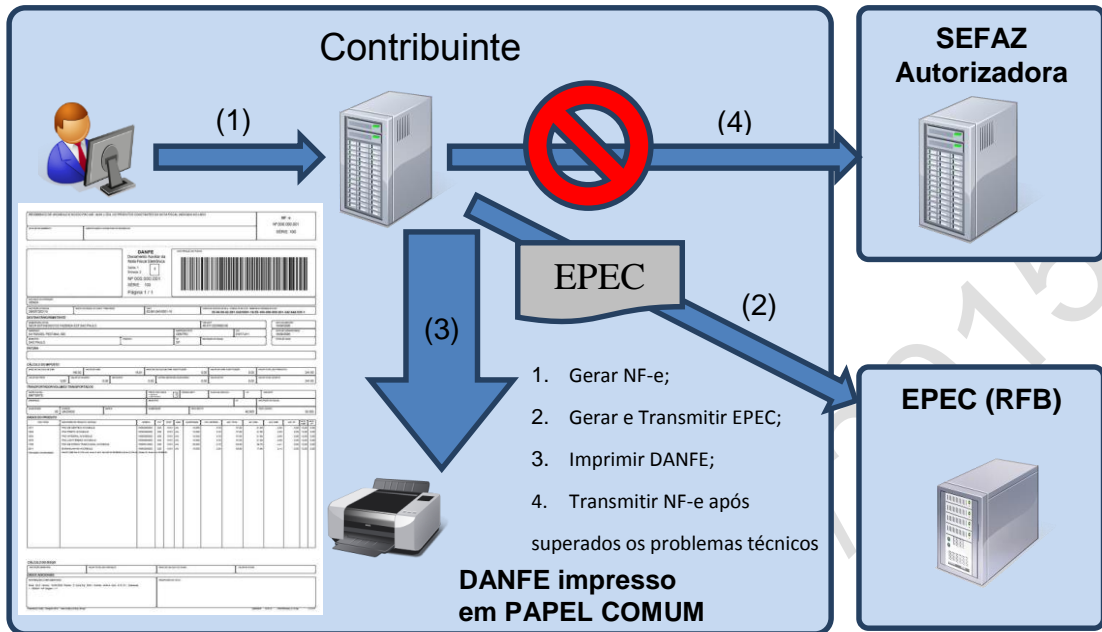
Contribuinte

(1)

(4)

SEFAZ Autorizadora

DANFE

EPEC

(3)

(2)

1. Gerar NF-e;

2. Gerar e Transmitir EPEC;

3. Imprimir DANFE;

4. Transmitir NF-e após superados os problemas técnicos

EPEC (RFB)

DANFE impresso em PAPEL COMUM